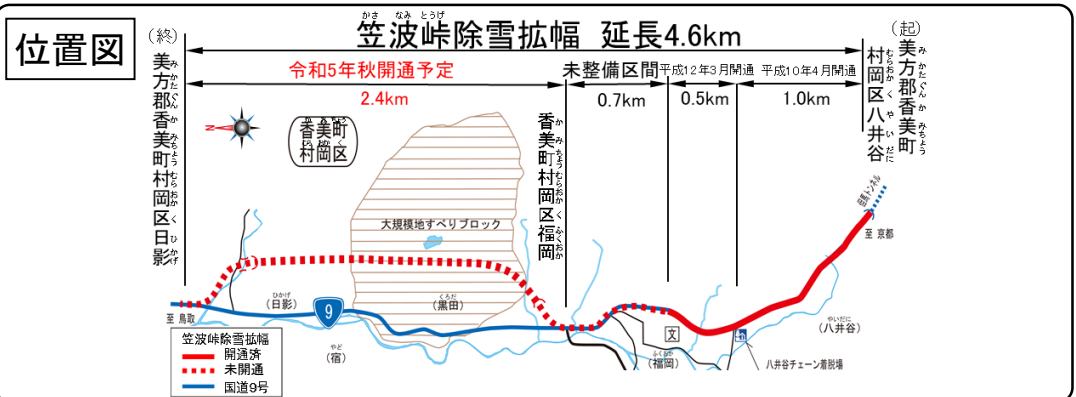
位置図

かさ なみ とうげ
笠波峠除雪拡幅　延長4.6km

（終）
美方郡香美町村岡区日影

（起）
美方郡香美町村岡区八井谷

令和5年秋開通予定
2.4km

未整備区間
0.7km

平成12年3月開通
0.5km

平成10年4月開通
1.0km

N

香美町村岡区

香美町村岡区福岡

大規模地すべりブロック

蘇武トンネル

至 京都

至 鳥取

ひかげ
（日影）

9

くろだ
（黒田）

やど
（宿）

ふくおか
（福岡）

文

やいだに
（八井谷）

八井谷チェーン着脱場

笠波峠除雪拡幅
開通済
未開通
国道9号